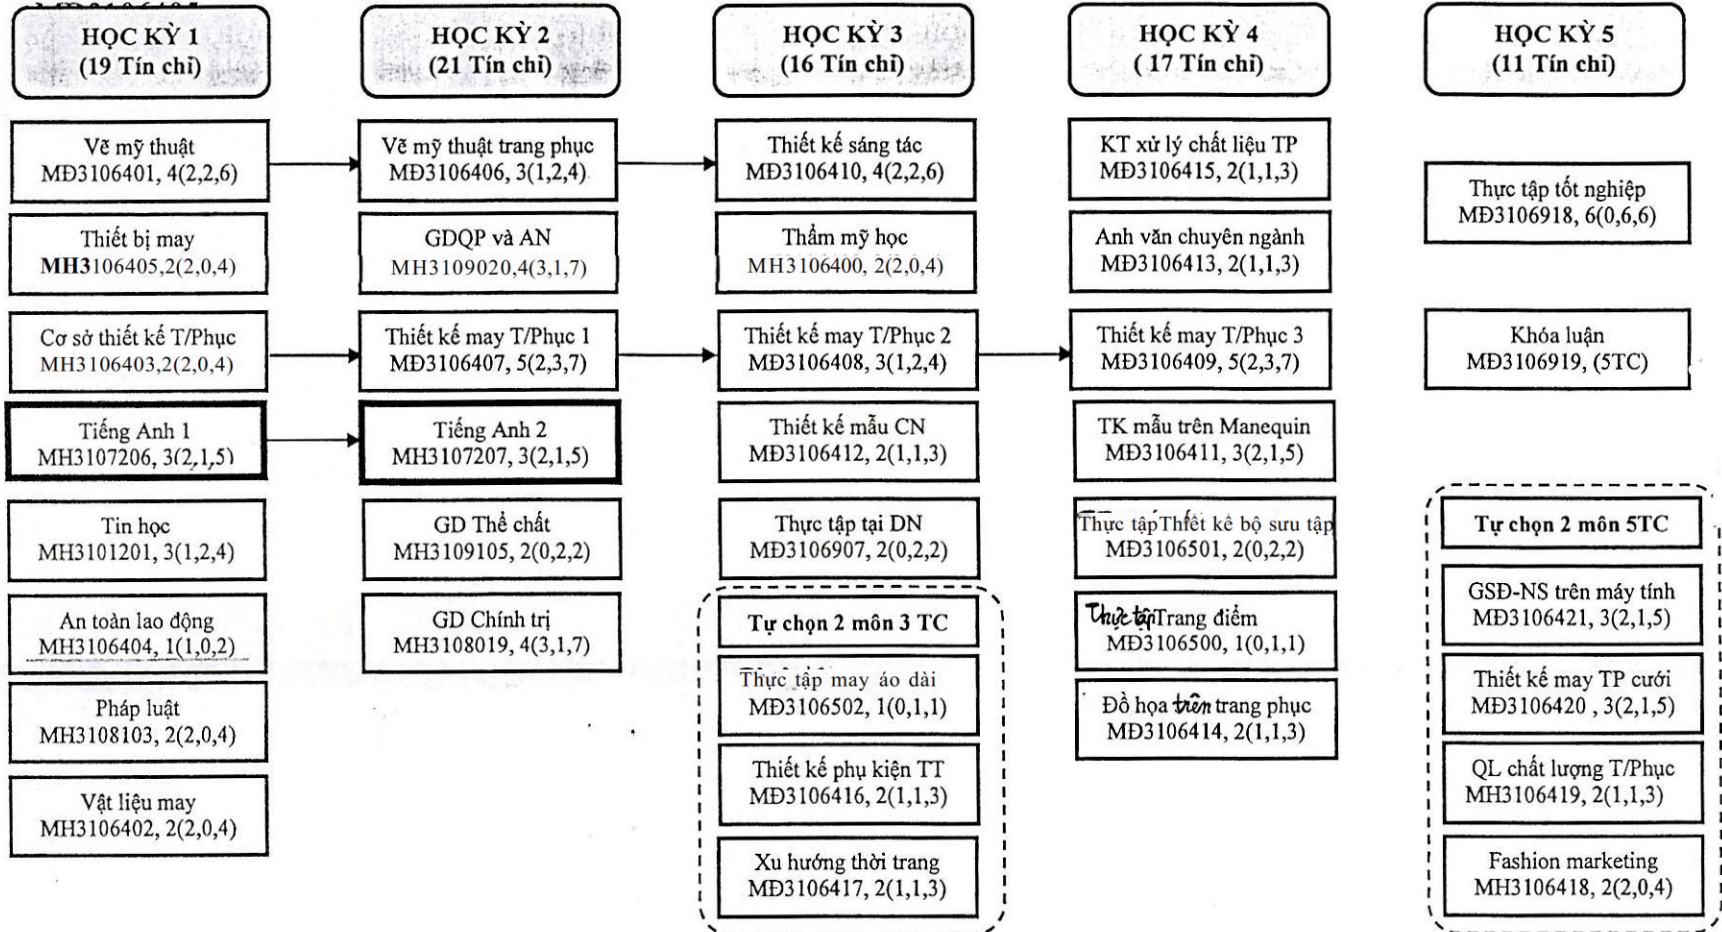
HỌC KỲ 1
(19 Tín chỉ)

Vẽ mỹ thuật
MĐ3106401, 4(2,2,6)

Thiết bị may
MH3106405,2(2,0,4)

Cơ sở thiết kế T/Phục
MH3106403,2(2,0,4)

Tiếng Anh 1
MH3107206, 3(2,1,5)

Tin học
MH3101201, 3(1,2,4)

An toàn lao động
MH3106404, 1(1,0,2)

Pháp luật
MH3108103, 2(2,0,4)

Vật liệu may
MH3106402, 2(2,0,4)

HỌC KỲ 2
(21 Tín chỉ)

Vẽ mỹ thuật trang phục
MĐ3106406, 3(1,2,4)

GDQP và AN
MH3109020,4(3,1,7)

Thiết kế may T/Phục 1
MĐ3106407, 5(2,3,7)

Tiếng Anh 2
MH3107207, 3(2,1,5)

GD Thể chất
MH3109105, 2(0,2,2)

GD Chính trị
MH3108019, 4(3,1,7)

HỌC KỲ 3
(16 Tín chỉ)

Thiết kế sáng tác
MĐ3106410, 4(2,2,6)

Thẩm mỹ học
MH3106400, 2(2,0,4)

Thiết kế may T/Phục 2
MĐ3106408, 3(1,2,4)

Thiết kế mẫu CN
MĐ3106412, 2(1,1,3)

Thực tập tại DN
MĐ3106907, 2(0,2,2)

Tự chọn 2 môn 3 TC

Thực tập may áo dài
MĐ3106502, 1(0,1,1)

Thiết kế phụ kiện TT
MĐ3106416, 2(1,1,3)

Xu hướng thời trang
MĐ3106417, 2(1,1,3)

HỌC KỲ 4
( 17 Tín chỉ)

KT xử lý chất liệu TP
MĐ3106415, 2(1,1,3)

Anh văn chuyên ngành
MĐ3106413, 2(1,1,3)

Thiết kế may T/Phục 3
MĐ3106409, 5(2,3,7)

TK mẫu trên Manequin
MĐ3106411, 3(2,1,5)

Thực tậpThiết kế bộ sưu tập
MĐ3106501, 2(0,2,2)

Thực tập Trang điểm
MĐ3106500, 1(0,1,1)

Đồ họa trên trang phục
MĐ3106414, 2(1,1,3)

HỌC KỲ 5
(11 Tín chỉ)

Thực tập tốt nghiệp
MĐ3106918, 6(0,6,6)

Khóa luận
MĐ3106919, (5TC)

Tự chọn 2 môn 5TC

GSĐ-NS trên máy tính
MĐ3106421, 3(2,1,5)

Thiết kế may TP cưới
MĐ3106420 , 3(2,1,5)

QL chất lượng T/Phục
MH3106419, 2(1,1,3)

Fashion marketing
MH3106418, 2(2,0,4)